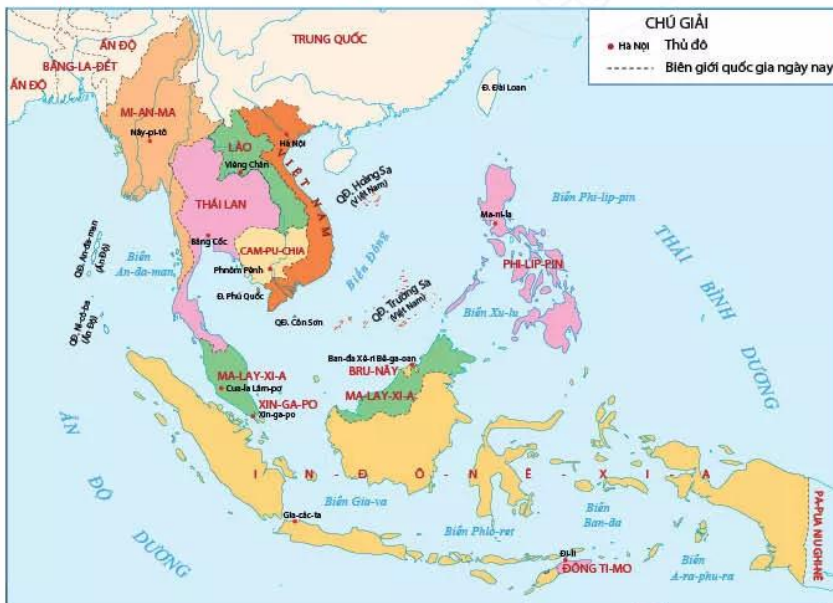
CHÚ GIẢI
Hà Nội Thủ đô
Biên giới quốc gia ngày nay

TRUNG QUỐC
ẤN ĐỘ
BĂNG-LA-ĐÉT
ẤN ĐỘ
MI-AN-MA
Nây-pi-tô
LÀO
Viêng Chăn
Hà Nội
VIỆT NAM
Đ. Đài Loan
QĐ. Hoàng Sa (Việt Nam)
THÁI LAN
Băng Cốc
CAM-PU-CHIA
Phnôm Pênh
Đ. Phú Quốc
QĐ. Côn Sơn
Biển Đông
QĐ. Trường Sa (Việt Nam)
QĐ. An-đa-man (Ấn Độ)
Biển An-đa-man
QĐ. Ni-cô-ba (Ấn Độ)
Ma-ni-la
Biển Phi-líp-pin
PHI-LIP-PIN
Biển Xu-lu
THÁI BÌNH DƯƠNG
MA-LAY-XI-A
Cua-la Lăm-pơ
XIN-GA-PO
Xin-ga-po
Ban-đa Xê-ri Bê-ga-oan
BRU-NÂY
MA-LAY-XI-A
ẤN ĐỘ DƯƠNG
I N Đ Ô N Ê X I A
Biển Gia-va
Gia-các-ta
Biển Phlo-ret
Biển Ban-đa
Đi-li
ĐÔNG TI-MO
Biển A-ra-phu-ra
PA-PUA NIU GHI-NÊ